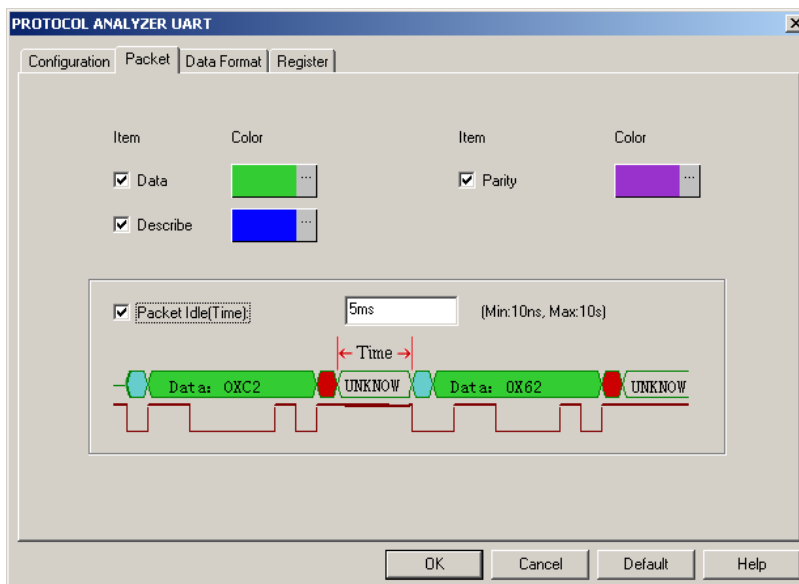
PROTOCOL ANALYZER UART

Configuration | Packet | Data Format | Register

Item Color

☑ Data ...

☑ Describe ...

Item Color

☑ Parity ...

☑ Packet Idle(Time): 5ms (Min:10ns, Max:10s)

← Time →

Data: 0XC2 UNKNOW Data: 0X62 UNKNOW

OK Cancel Default Help